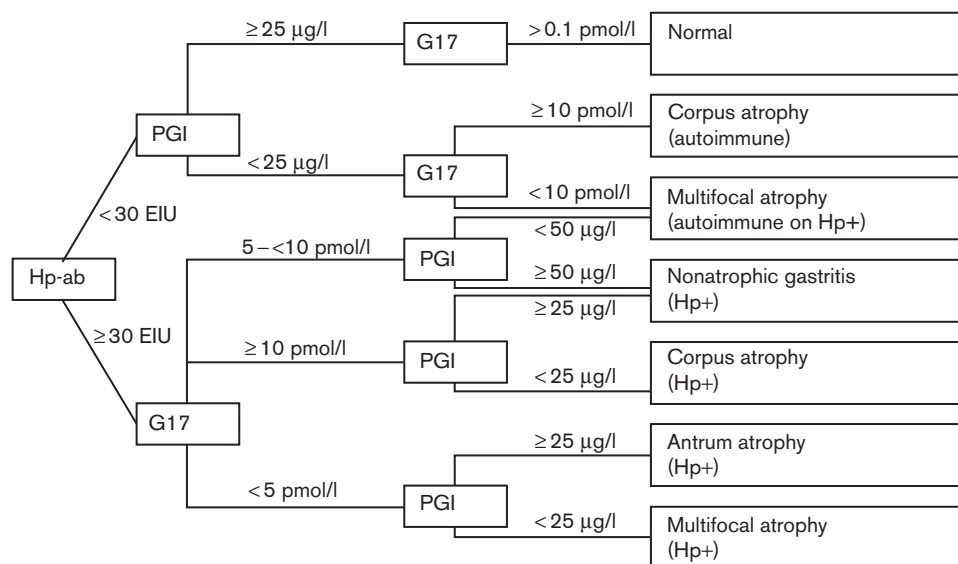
$\geq 25$ µg/l
G17
$> 0.1$ pmol/l
Normal

PGI
$\geq 10$ pmol/l
Corpus atrophy (autoimmune)

$< 25$ µg/l
G17
$< 10$ pmol/l
Multifocal atrophy (autoimmune on Hp+)

$< 30$ EIU
$< 50$ µg/l

Hp-ab
5 – <10 pmol/l
PGI
$\geq 50$ µg/l
Nonatrophic gastritis (Hp+)

$\geq 30$ EIU
$\geq 25$ µg/l

$\geq 10$ pmol/l
PGI
Corpus atrophy (Hp+)
$< 25$ µg/l

G17
$\geq 25$ µg/l
Antrum atrophy (Hp+)

$< 5$ pmol/l
PGI
$< 25$ µg/l
Multifocal atrophy (Hp+)